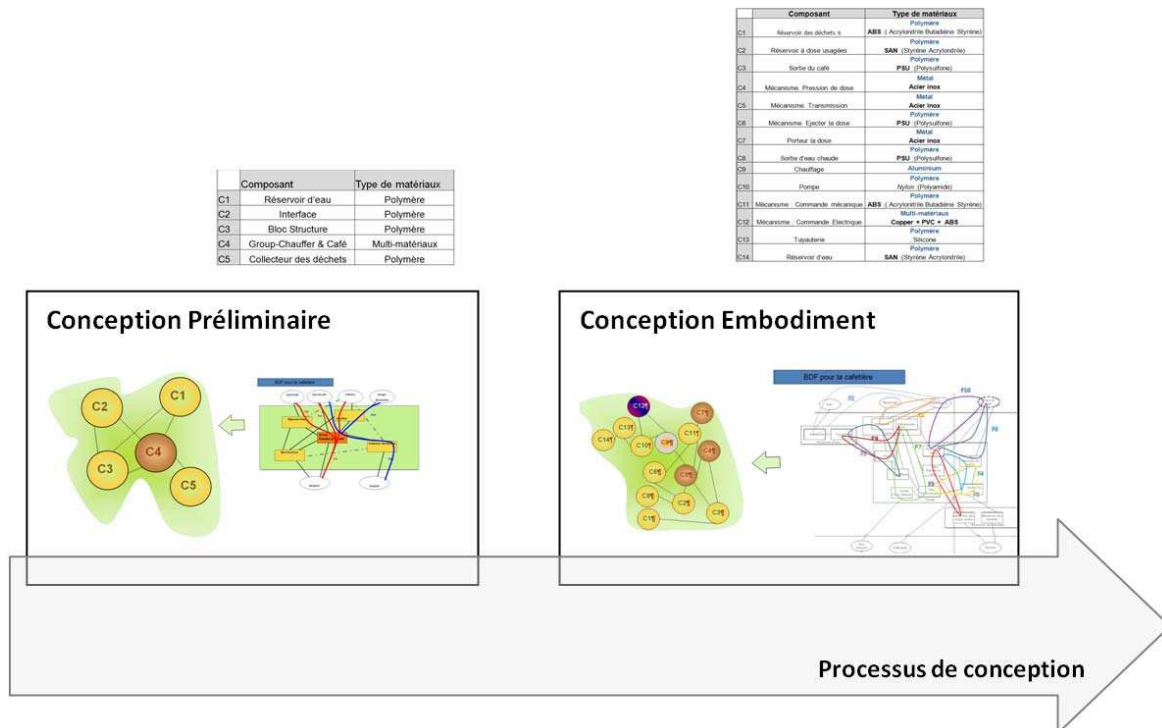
| | Composant | Type de matériaux |
|---|---|---|
| C1 | Réservoir des déchets s | Polymère ABS ( Acrylonitrile Butadiène Styrène) |
| C2 | Réservoir à dose usagées | Polymère SAN (Styrène Acrylonitrile) |
| C3 | Sortie du café | Polymère PSU (Polysulfone) |
| C4 | Mécanisme. Pression de dose | Métal Acier inox |
| C5 | Mécanisme. Transmission | Métal Acier inox |
| C6 | Mécanisme. Ejecter la dose | Polymère PSU (Polysulfone) |
| C7 | Porteur la dose | Métal Acier inox |
| C8 | Sortie d'eau chaude | Polymère PSU (Polysulfone) |
| C9 | Chauffage | Aluminium |
| C10 | Pompe | Polymère Nylon (Polyamide) |
| C11 | Mécanisme : Commande mécanique | Polymère ABS ( Acrylonitrile Butadiène Styrène) |
| C12 | Mécanisme : Commande Electrique | Multi-matériaux Copper + PVC + ABS |
| C13 | Tuyauterie | Polymère Silicone |
| C14 | Réservoir d'eau | Polymère SAN (Styrène Acrylonitrile) |

| | Composant | Type de matériaux |
|---|---|---|
| C1 | Réservoir d'eau | Polymère |
| C2 | Interface | Polymère |
| C3 | Bloc Structure | Polymère |
| C4 | Group-Chauffer & Café | Multi-matériaux |
| C5 | Collecteur des déchets | Polymère |

Conception Préliminaire

C2 C1 C4 C3 C5

BDF pour la cafetière

Conception Embodiment

BDF pour la cafetière

C12 C13 C14 C10 C9 C11 C4 C6 C5 C8 C2 C1 C3 C7

F10 F8 F7 F4 F5

Processus de conception